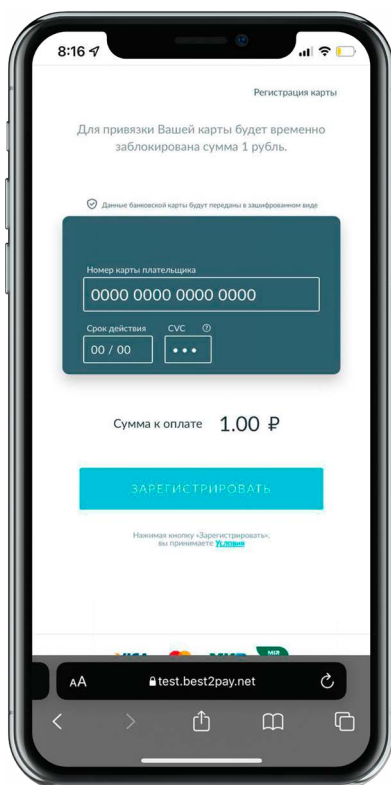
8:16

Регистрация карты

Для привязки Вашей карты будет временно заблокирована сумма 1 рубль.

Данные банковской карты будут переданы в зашифрованном виде

Номер карты плательщика

0000 0000 0000 0000

Срок действия

CVC

00 / 00

•••

Сумма к оплате 1.00 ₽

ЗАРЕГИСТРИРОВАТЬ

Нажимая кнопку «Зарегистрировать», вы принимаете Условия

VISA МИР

AA test.best2pay.net